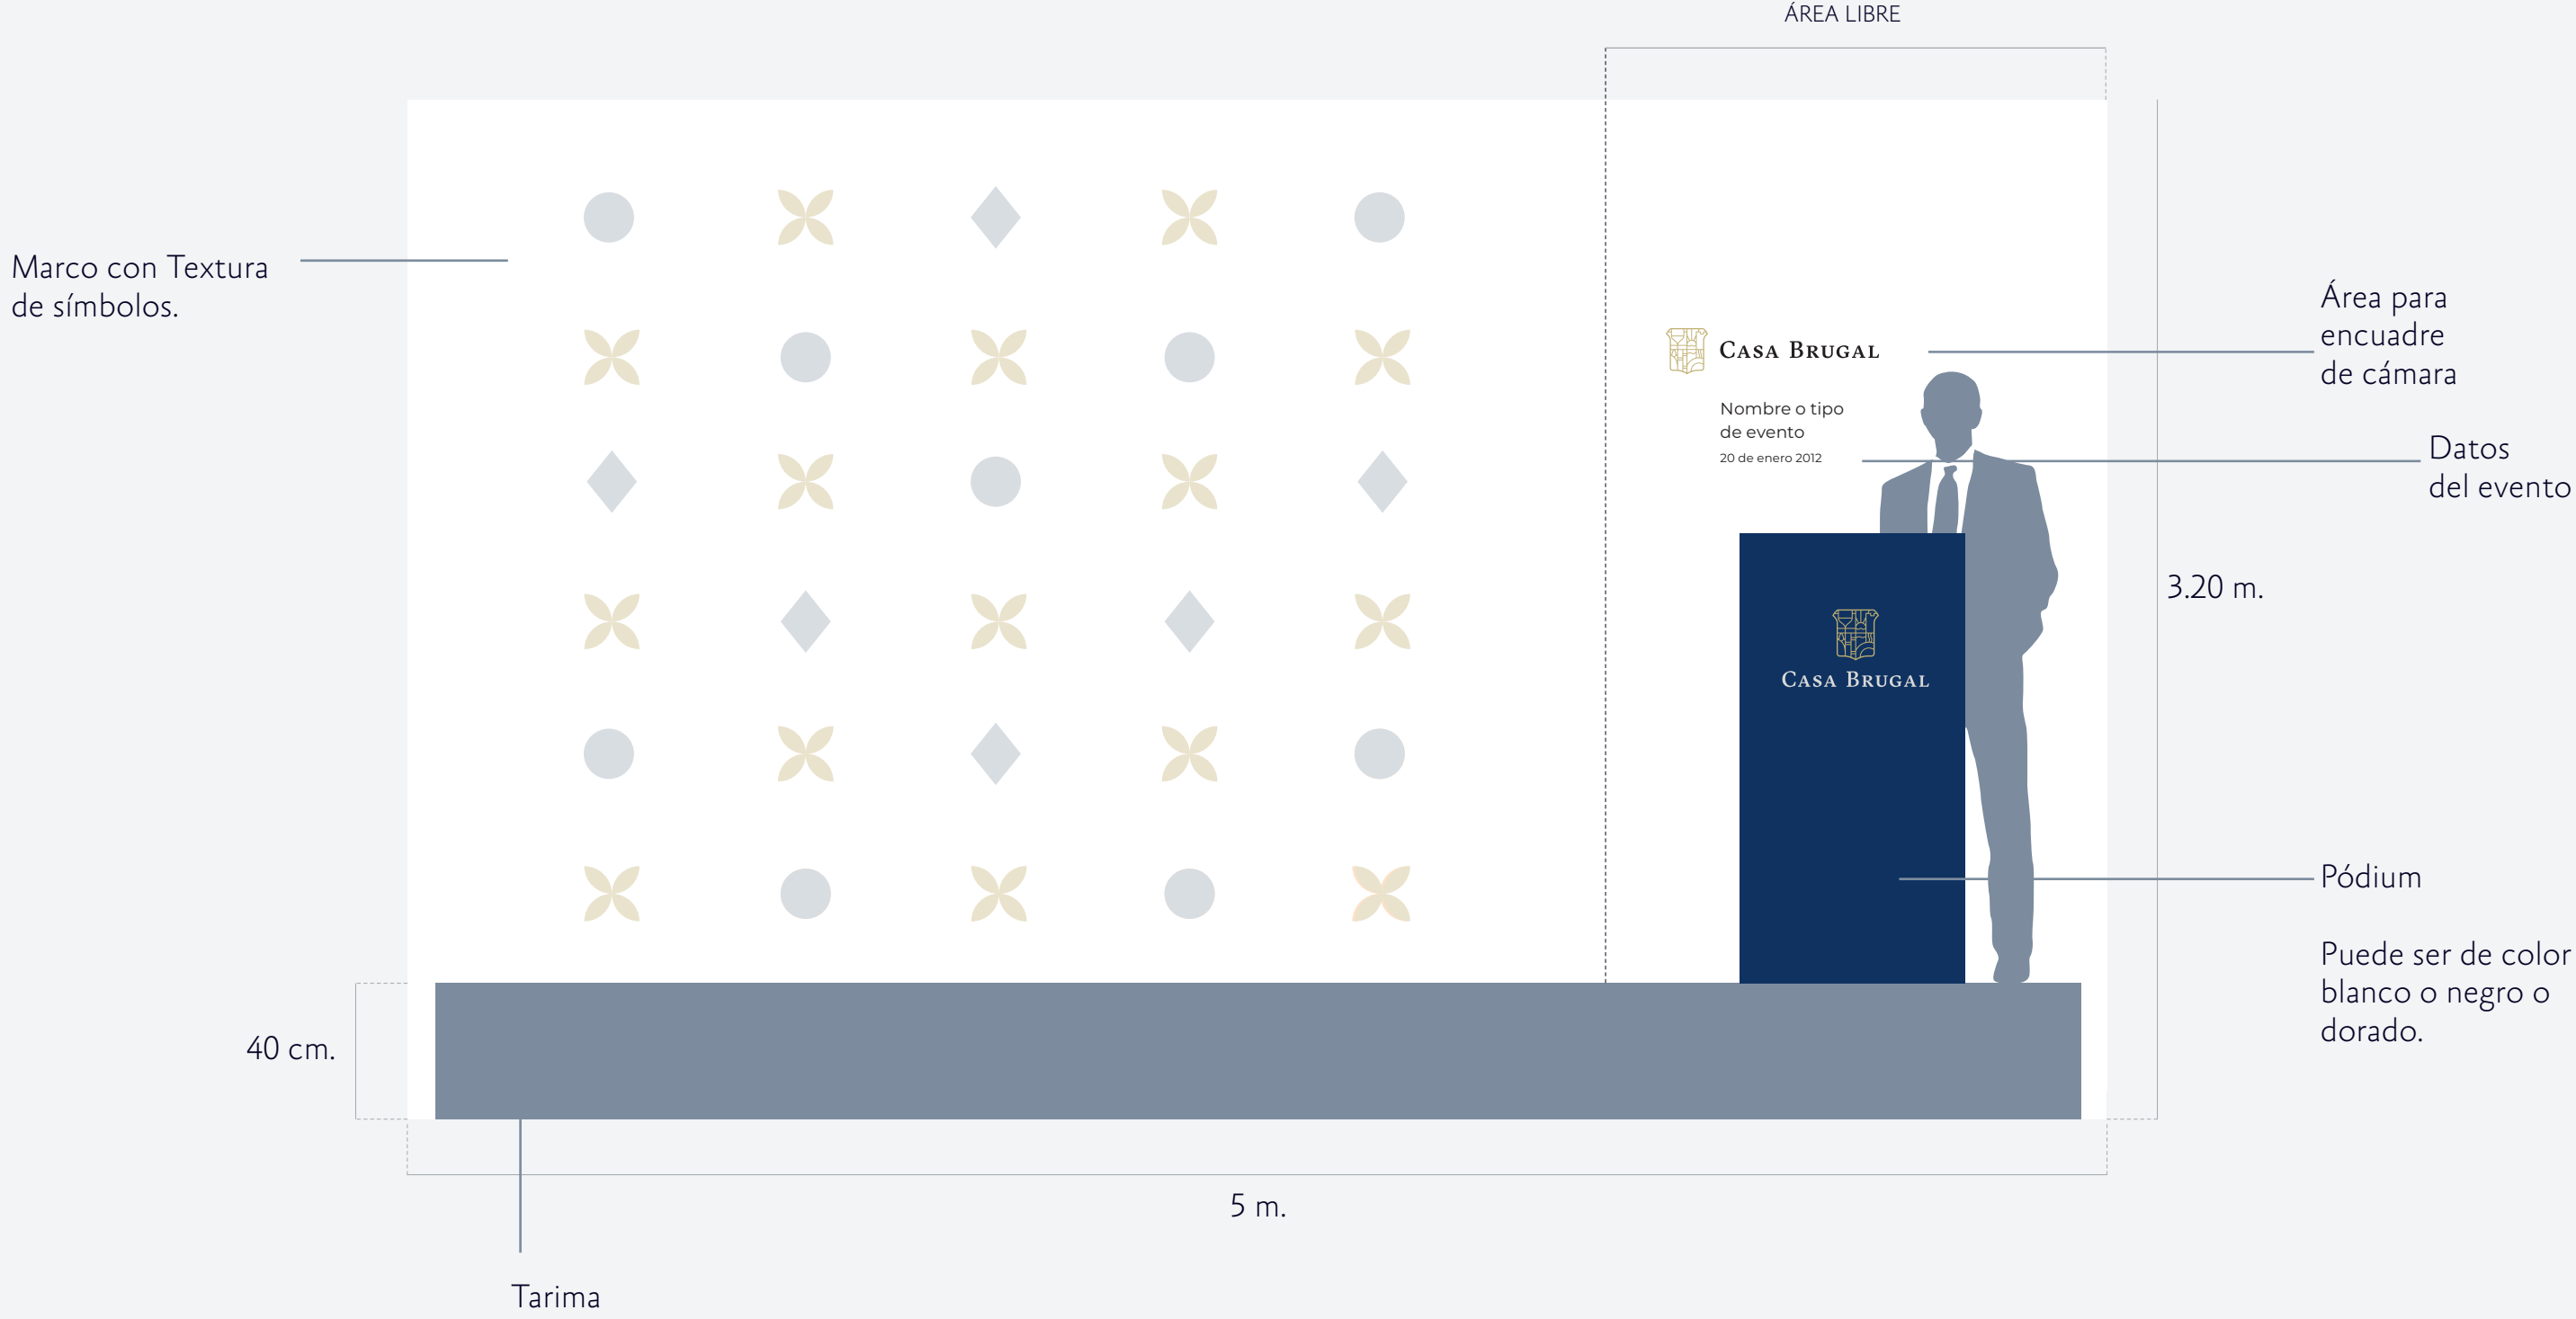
ÁREA LIBRE

Marco con Textura de símbolos.

CASA BRUGAL

Nombre o tipo de evento
20 de enero 2012

Área para encuadre de cámara

Datos del evento

3.20 m.

CASA BRUGAL

Pódium

Puede ser de color blanco o negro o dorado.

40 cm.

5 m.

Tarima